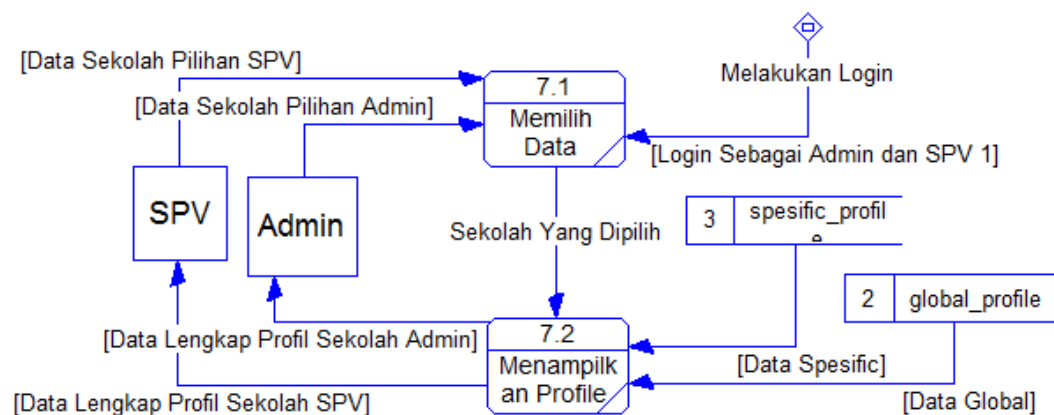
[Data Sekolah Pilihan SPV]

[Data Sekolah Pilihan Admin]

7.1

Memilih Data

Melakukan Login

[Login Sebagai Admin dan SPV 1]

SPV

Admin

Sekolah Yang Dipilih

3 spesific_profile

2 global_profile

[Data Lengkap Profil Sekolah Admin]

7.2

Menampilkan Profile

[Data Spesific]

[Data Lengkap Profil Sekolah SPV]

[Data Global]